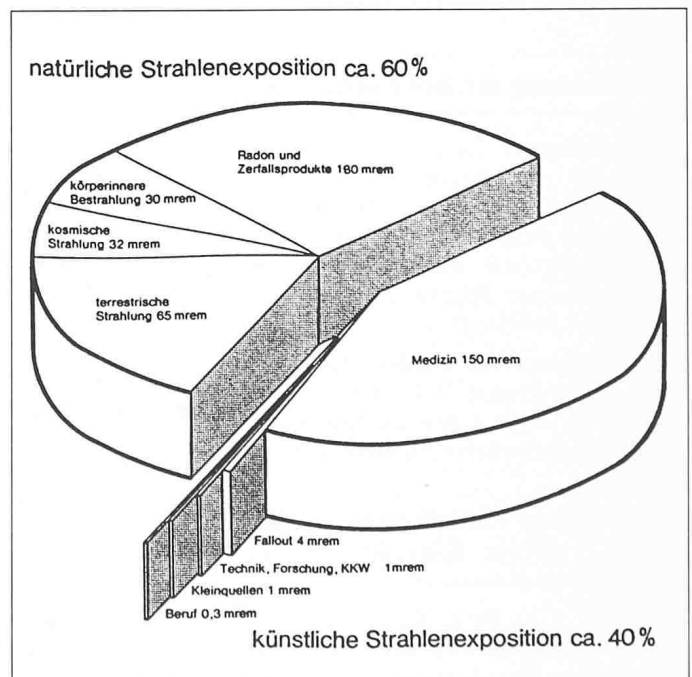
natürliche Strahlenexposition ca. 60 %

Radon und Zerfallsprodukte 160 mrem

körperinnere Bestrahlung 30 mrem

kosmische Strahlung 32 mrem

terrestrische Strahlung 65 mrem

Medizin 150 mrem

Fallout 4 mrem

Technik, Forschung, KKW 1 mrem

Kleinquellen 1 mrem

Beruf 0,3 mrem

künstliche Strahlenexposition ca. 40 %